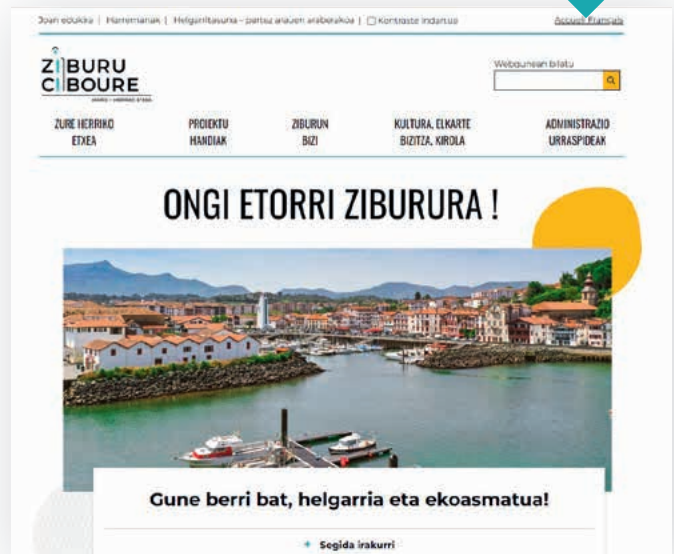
Joan edukira | Harremanak | Helgarritasuna - partez aplikatua | Kontraste indartua    Accueil Français

ZIBURU
CIBOURE
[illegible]

Webgunean bilatu

ZURE HERRIKO ETXEA    PROIEKTU HANDIAK    ZIBURUN BIZI    KULTURA, ELKARTE BIZITZA, KIROLA    ADMINISTRAZIO URRASPIDEAK

ONGI ETORRI ZIBURURA !

Gune berri bat, helgarria eta ekoasmatua!

Segida irakurri